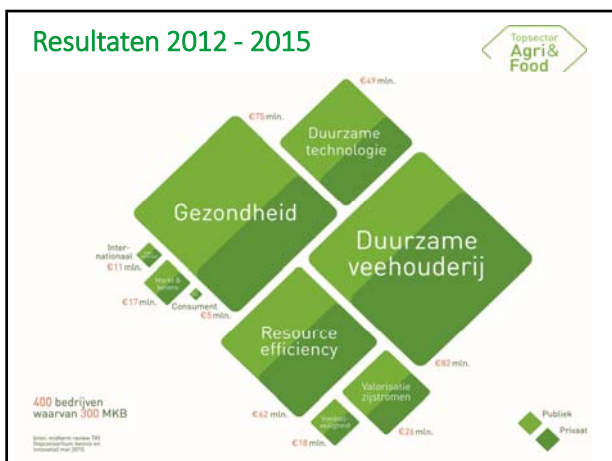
Resultaten 2012 - 2015

Topsector Agri& Food

€49 mln.

€75 mln.

Duurzame technologie

Gezondheid

Duurzame veehouderij

Inter-nationaal

€11 mln.

Markt & keten

€17 mln.

Consument

€5 mln.

Resource efficiency

€82 mln.

Valorisatie zijstromen

€62 mln.

Voedsel-veiligheid

€18 mln.

€26 mln.

400 bedrijven waarvan 300 MKB

Publiek

Privaat

bron: midterm review TKI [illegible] kennis en innovatie mei 2015